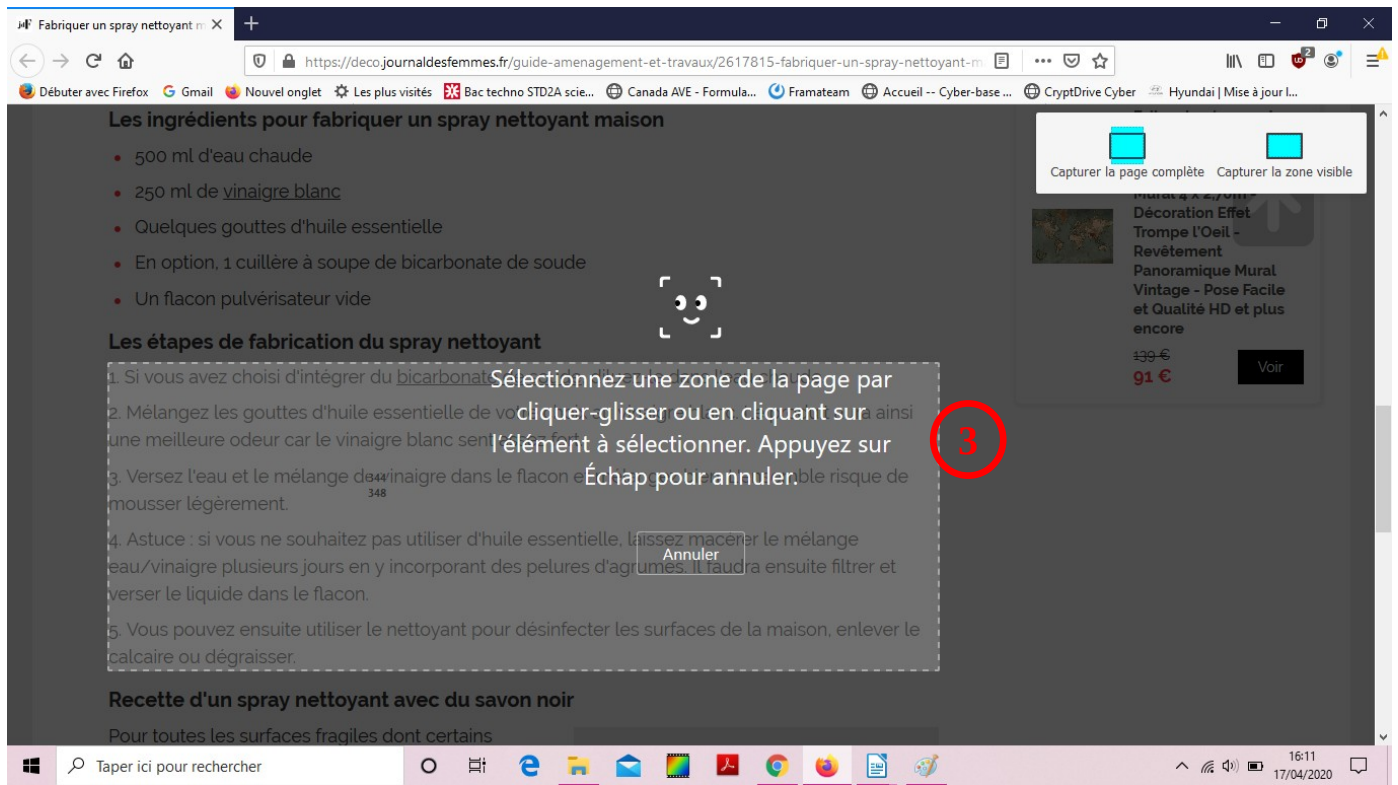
Fabriquer un spray nettoyant m ×

https://deco.journaldesfemmes.fr/guide-amenagement-et-travaux/2617815-fabriquer-un-spray-nettoyant-m

Débuter avec Firefox  Gmail  Nouvel onglet  Les plus visités  Bac techno STD2A scie...  Canada AVE - Formula...  Framateam  Accueil -- Cyber-base ...  CryptDrive Cyber  Hyundai | Mise à jour l...

Les ingrédients pour fabriquer un spray nettoyant maison

- 500 ml d'eau chaude
- 250 ml de vinaigre blanc
- Quelques gouttes d'huile essentielle
- En option, 1 cuillère à soupe de bicarbonate de soude
- Un flacon pulvérisateur vide

Les étapes de fabrication du spray nettoyant

1. Si vous avez choisi d'intégrer du bicarbonate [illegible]

2. Mélangez les gouttes d'huile essentielle de vo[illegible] ainsi une meilleure odeur car le vinaigre blanc sent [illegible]

3. Versez l'eau et le mélange de vinaigre dans le flacon e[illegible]ble risque de mousser légèrement.

344
348

4. Astuce : si vous ne souhaitez pas utiliser d'huile essentielle, laissez macérer le mélange eau/vinaigre plusieurs jours en y incorporant des pelures d'agrumes. Il faudra ensuite filtrer et verser le liquide dans le flacon.

5. Vous pouvez ensuite utiliser le nettoyant pour désinfecter les surfaces de la maison, enlever le calcaire ou dégraisser.

Recette d'un spray nettoyant avec du savon noir

Pour toutes les surfaces fragiles dont certains

Sélectionnez une zone de la page par cliquer-glisser ou en cliquant sur l'élément à sélectionner. Appuyez sur Échap pour annuler.

Annuler

3

Capturer la page complète   Capturer la zone visible

Mural 4 x 2,70m - Décoration Effet Trompe l'Oeil - Revêtement Panoramique Mural Vintage - Pose Facile et Qualité HD et plus encore

139 €
91 €
Voir

Taper ici pour rechercher

16:11
17/04/2020